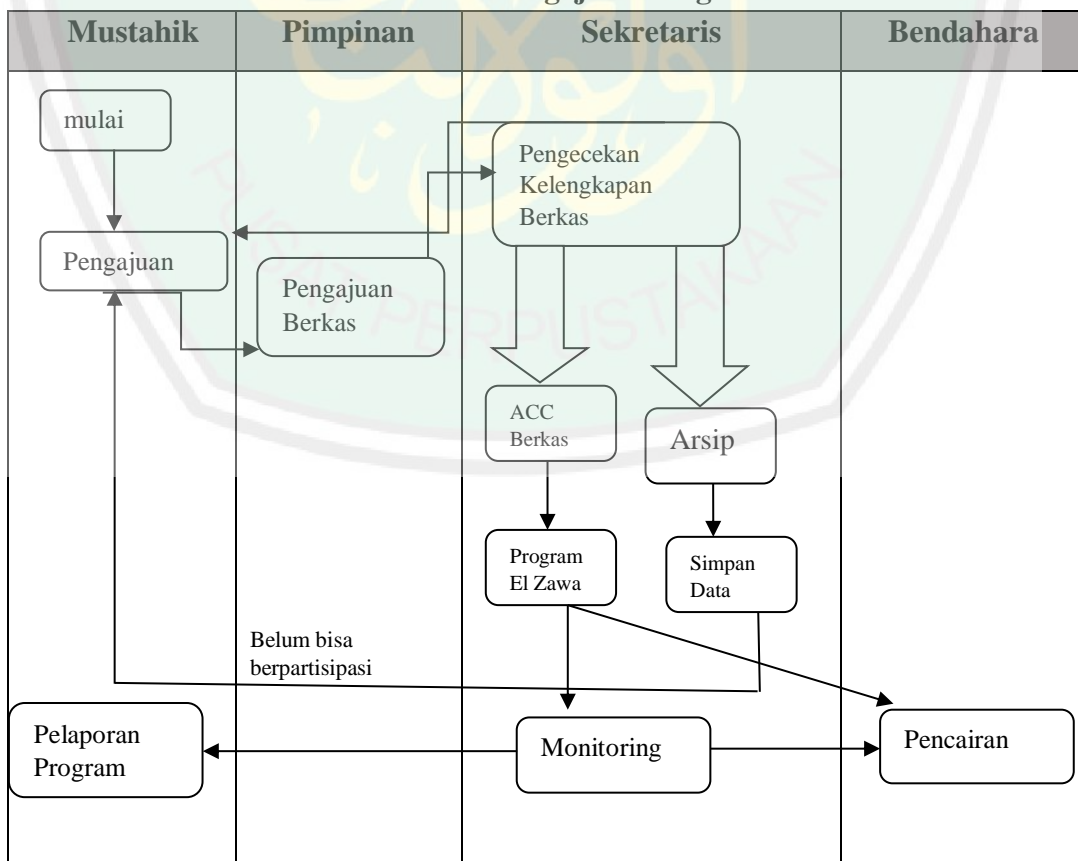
Mustahik

Pimpinan

Sekretaris

Bendahara

mulai

Pengajuan

Pengajuan Berkas

Pengecekan Kelengkapan Berkas

ACC Berkas

Arsip

Program El Zawa

Simpan Data

Belum bisa berpartisipasi

Pelaporan Program

Monitoring

Pencairan